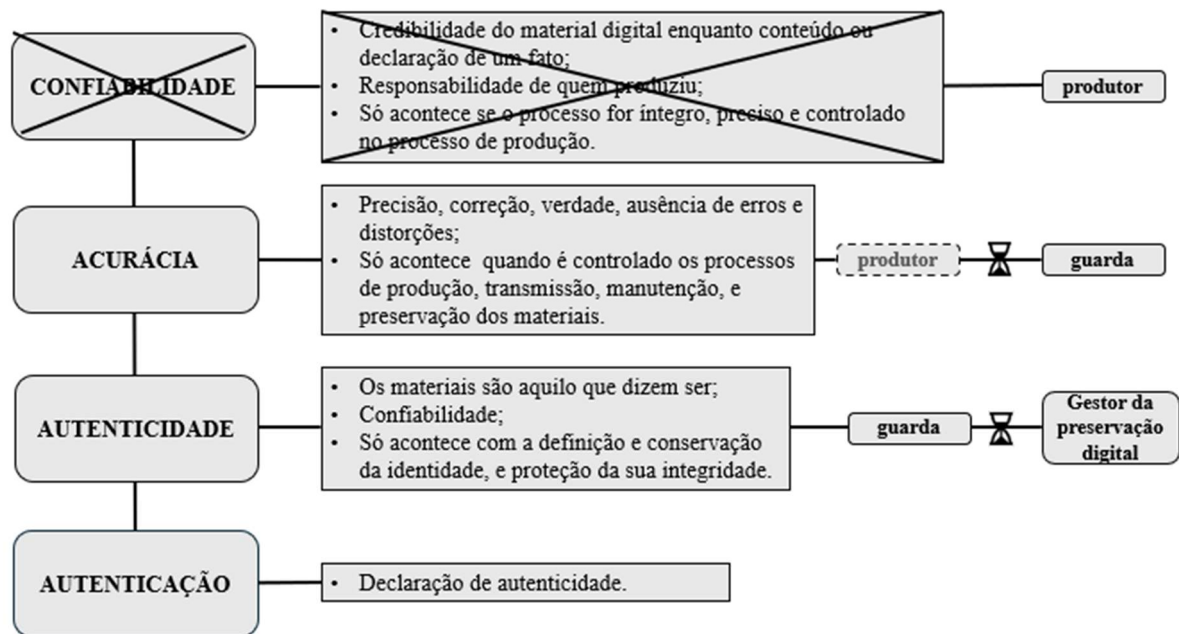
CONFIABILIDADE

- Credibilidade do material digital enquanto conteúdo ou declaração de um fato;
- Responsabilidade de quem produziu;
- Só acontece se o processo for íntegro, preciso e controlado no processo de produção.

produtor

ACURÁCIA

- Precisão, correção, verdade, ausência de erros e distorções;
- Só acontece quando é controlado os processos de produção, transmissão, manutenção, e preservação dos materiais.

produtor

guarda

AUTENTICIDADE

- Os materiais são aquilo que dizem ser;
- Confiabilidade;
- Só acontece com a definição e conservação da identidade, e proteção da sua integridade.

guarda

Gestor da preservação digital

AUTENTICAÇÃO

- Declaração de autenticidade.